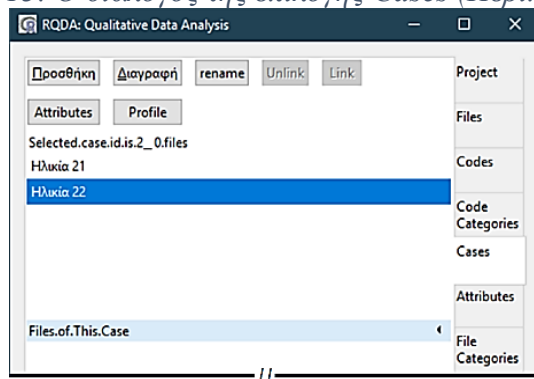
RQDA: Qualitative Data Analysis

Προσθήκη Διαγραφή rename Unlink Link

Attributes Profile

Selected.case.id.is.2_ 0.files

Ηλικία 21

Ηλικία 22

Files.of.This.Case

Project

Files

Codes

Code Categories

Cases

Attributes

File Categories